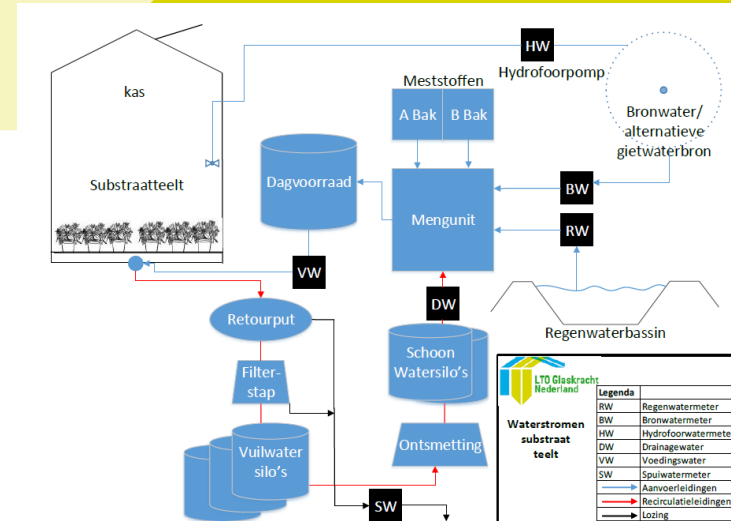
kas

Substraatteelt

HW

Hydrofoorpomp

Meststoffen

A Bak

B Bak

Bronwater/ alternatieve gietwaterbron

Dagvoorraad

Mengunit

BW

RW

VW

Regenwaterbassin

DW

Retourput

Schoon Watersilo's

Filterstap

Vuilwater silo's

Ontsmetting

SW

LTO Glaskracht Nederland

Waterstromen substraat teelt

| Legenda | |
|---|---|
| RW | Regenwatermeter |
| BW | Bronwatermeter |
| HW | Hydrofoorwatermete |
| DW | Drainagewater |
| VW | Voedingswater |
| SW | Spuiwatermeter |
| | Aanvoerleidingen |
| | Recirculatieleidingen |
| | Lozing |